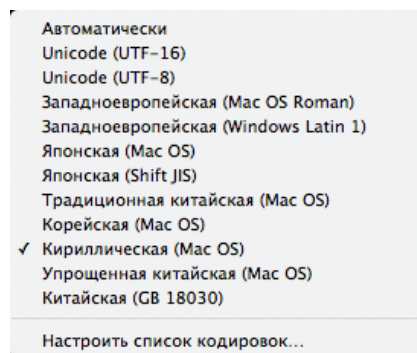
Автоматически
Unicode (UTF-16)
Unicode (UTF-8)
Западноевропейская (Mac OS Roman)
Западноевропейская (Windows Latin 1)
Японская (Mac OS)
Японская (Shift JIS)
Традиционная китайская (Mac OS)
Корейская (Mac OS)
✓ Кириллическая (Mac OS)
Упрощенная китайская (Mac OS)
Китайская (GB 18030)

Настроить список кодировок...